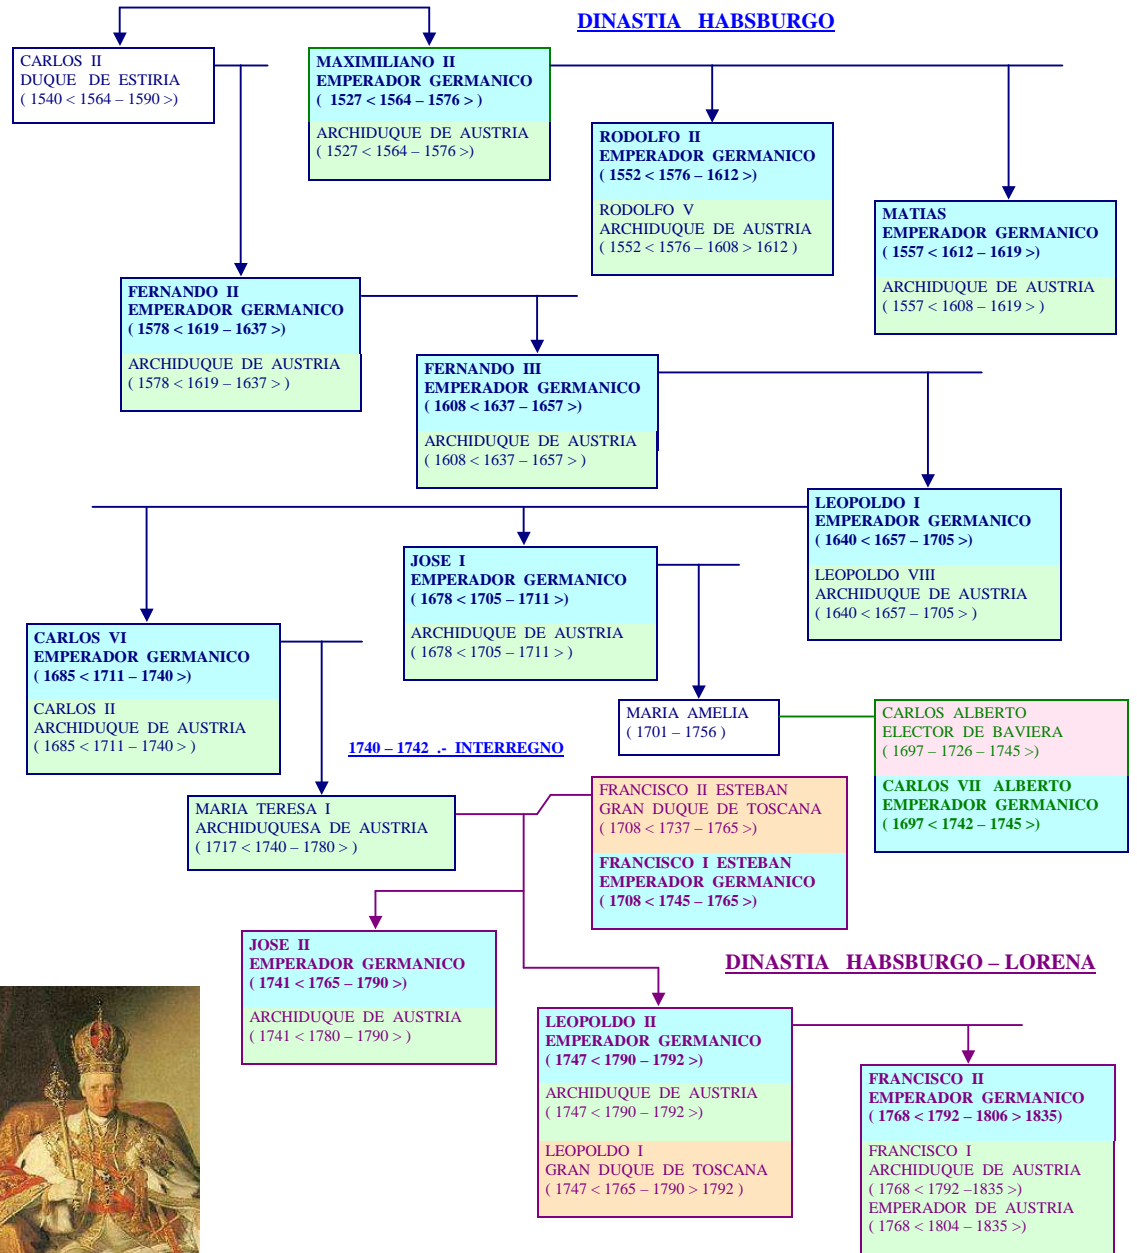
DINASTIA HABSBURGO

CARLOS II
DUQUE DE ESTIRIA
( 1540 < 1564 – 1590 >)

MAXIMILIANO II
EMPERADOR GERMANICO
( 1527 < 1564 – 1576 > )
ARCHIDUQUE DE AUSTRIA
( 1527 < 1564 – 1576 >)

RODOLFO II
EMPERADOR GERMANICO
( 1552 < 1576 – 1612 >)
RODOLFO V
ARCHIDUQUE DE AUSTRIA
( 1552 < 1576 – 1608 > 1612 )

MATIAS
EMPERADOR GERMANICO
( 1557 < 1612 – 1619 >)
ARCHIDUQUE DE AUSTRIA
( 1557 < 1608 – 1619 > )

FERNANDO II
EMPERADOR GERMANICO
( 1578 < 1619 – 1637 >)
ARCHIDUQUE DE AUSTRIA
( 1578 < 1619 – 1637 > )

FERNANDO III
EMPERADOR GERMANICO
( 1608 < 1637 – 1657 >)
ARCHIDUQUE DE AUSTRIA
( 1608 < 1637 – 1657 > )

LEOPOLDO I
EMPERADOR GERMANICO
( 1640 < 1657 – 1705 >)
LEOPOLDO VIII
ARCHIDUQUE DE AUSTRIA
( 1640 < 1657 – 1705 > )

JOSE I
EMPERADOR GERMANICO
( 1678 < 1705 – 1711 >)
ARCHIDUQUE DE AUSTRIA
( 1678 < 1705 – 1711 > )

CARLOS VI
EMPERADOR GERMANICO
( 1685 < 1711 – 1740 >)
CARLOS II
ARCHIDUQUE DE AUSTRIA
( 1685 < 1711 – 1740 > )

MARIA AMELIA
( 1701 – 1756 )

CARLOS ALBERTO
ELECTOR DE BAVIERA
( 1697 – 1726 – 1745 >)
CARLOS VII ALBERTO
EMPERADOR GERMANICO
( 1697 < 1742 – 1745 >)

1740 – 1742 .- INTERREGNO

MARIA TERESA I
ARCHIDUQUESA DE AUSTRIA
( 1717 < 1740 – 1780 > )

FRANCISCO II ESTEBAN
GRAN DUQUE DE TOSCANA
( 1708 < 1737 – 1765 >)
FRANCISCO I ESTEBAN
EMPERADOR GERMANICO
( 1708 < 1745 – 1765 >)

JOSE II
EMPERADOR GERMANICO
( 1741 < 1765 – 1790 >)
ARCHIDUQUE DE AUSTRIA
( 1741 < 1780 – 1790 > )

DINASTIA HABSBURGO – LORENA

LEOPOLDO II
EMPERADOR GERMANICO
( 1747 < 1790 – 1792 >)
ARCHIDUQUE DE AUSTRIA
( 1747 < 1790 – 1792 >)
LEOPOLDO I
GRAN DUQUE DE TOSCANA
( 1747 < 1765 – 1790 > 1792 )

FRANCISCO II
EMPERADOR GERMANICO
( 1768 < 1792 – 1806 > 1835)
FRANCISCO I
ARCHIDUQUE DE AUSTRIA
( 1768 < 1792 –1835 >)
EMPERADOR DE AUSTRIA
( 1768 < 1804 – 1835 >)